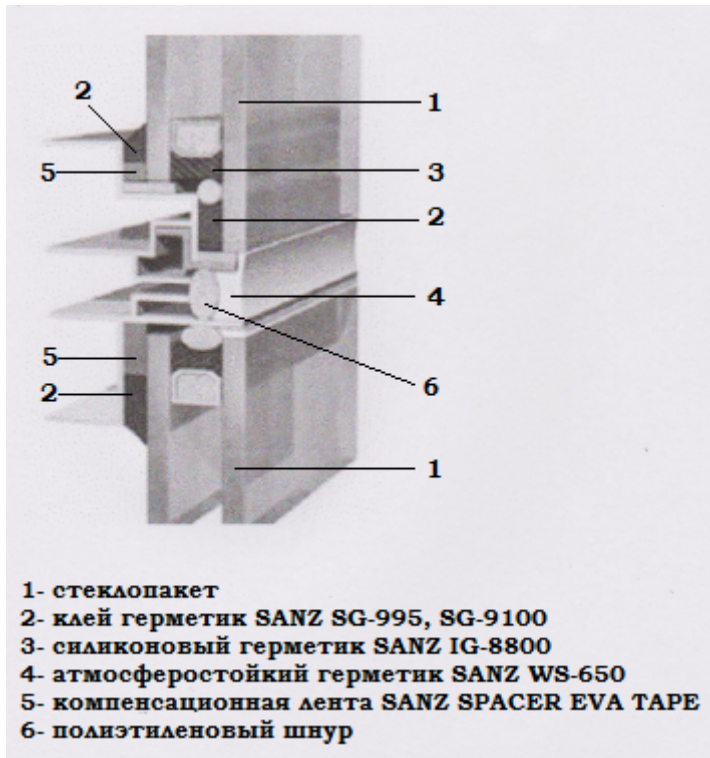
2
1
5
3
2
4
5
6
2
1

1- стеклопакет
2- клей герметик SANZ SG-995, SG-9100
3- силиконовый герметик SANZ IG-8800
4- атмосферостойкий герметик SANZ WS-650
5- компенсационная лента SANZ SPACER EVA TAPE
6- полиэтиленовый шнур